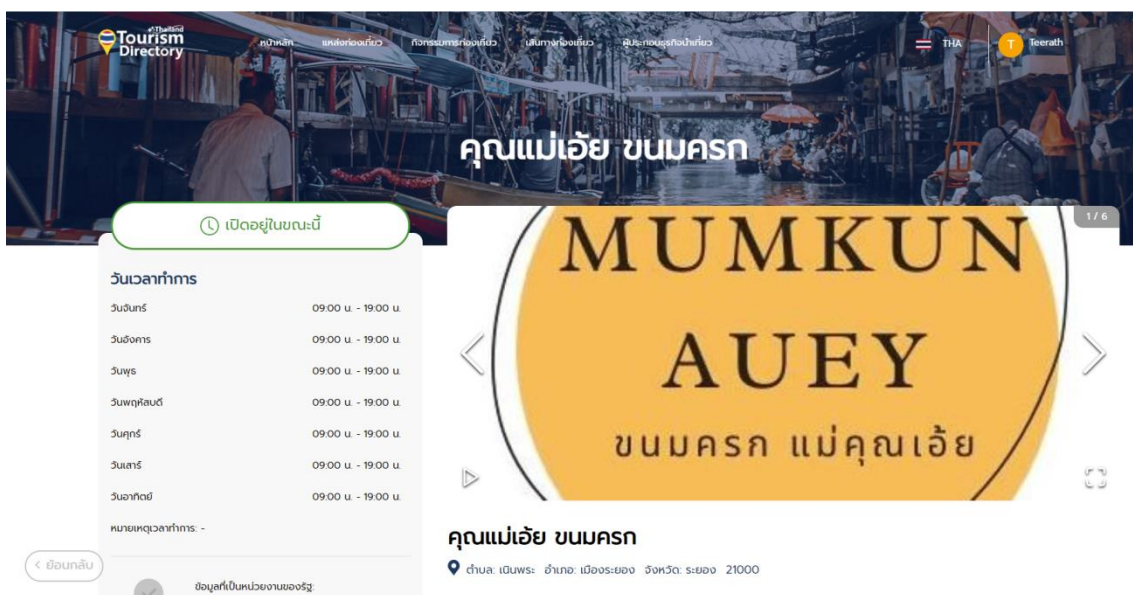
Thailand Tourism Directory

หน้าหลัก แหล่งท่องเที่ยว กิจกรรมการท่องเที่ยว เส้นทางท่องเที่ยว ผู้ประกอบธุรกิจนำเที่ยว

THA

T Teerath

คุณแม่เอ้ย ขนมครก

เปิดอยู่ในขณะนี้

1 / 6

วันเวลาทำการ

| | |
|---|---|
| วันจันทร์ | 09:00 u. - 19:00 u. |
| วันอังคาร | 09:00 u. - 19:00 u. |
| วันพุธ | 09:00 u. - 19:00 u. |
| วันพฤหัสบดี | 09:00 u. - 19:00 u. |
| วันศุกร์ | 09:00 u. - 19:00 u. |
| วันเสาร์ | 09:00 u. - 19:00 u. |
| วันอาทิตย์ | 09:00 u. - 19:00 u. |

หมายเหตุเวลาทำการ: -

ย้อนกลับ

ข้อมูลที่เป็นหน่วยงานของรัฐ:

MUMKUN AUEY

ขนมครก แม่คุณเอ้ย

คุณแม่เอ้ย ขนมครก

ตำบล: เนินพระ อำเภอ: เมืองระยอง จังหวัด: ระยอง 21000